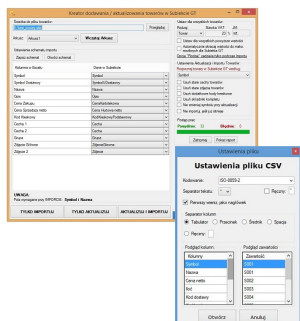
Kreator dodawania / aktualizowania towarów w Subiekcie GT

Ścieżka do pliku towarów:
C:\Users\...

Przeglądaj

Arkusz: Arkusz1 | Wczytaj Arkusz

Ustawienia schematu importu
Zapisz schemat | Otwórz schemat

| Kolumna w Excelu | Dane w Subiekcie |
|---|---|
| Symbol | Symbol |
| Symbol Dostawcy | SymbolUDostawcy |
| Nazwa | Nazwa |
| Opis | Opis |
| Cena Zakupu | CenaKartotekowa |
| Cena Sprzedaży netto | Cena Hurtowa netto |
| Rod Wiodący | RodWiodacyPodstawowy |
| Cecha 1 | Cecha 1 |
| Cecha 2 | Cecha 2 |
| Grupa | Grupa |
| Zdjęcie Główne | ZdjecieGlowne |
| Zdjęcie 2 | Zdjecie |

UWAGA:
Pola wymagane przy IMPORCIE: Symbol i Nazwa

TYLKO IMPORT | TYLKO AKTUALIZUJ | AKTUALIZUJ I IMPORTUJ

Ustawienia wszystkich towarów
Rodzaj | Stawka VAT | JM
Towar | 23 | szt
Ustaw dla wszystkich towarów jednostkę
Automatycznie dodaj zestawy do nazw nie zestawionych na liście
Pobierz "Symbol" zamiast/jako potrzeba towarów

Ustawienia Aktualizacji towarów
Rozpoznaj towary w Subiekcie GT według:
Symbol
Usuń stare ceny towarów
Usuń stare zdjęcia towarów
Usuń dodatkowe kody kreskowe
Usuń stare cechy towarów
Nie zmieniaj symbolu przy aktualizacji
Nie zmieniaj jednostki

Postęp prac
Powodzenia: 22 | Błędów: 0
Zatrzymaj | Pokaż logi

Ustawienia pliku
Ustawienia pliku CSV
Kodowanie: ISO-8859-2
Separator tekstu: " | Ręczny:
Pierwszy wiersz jako nagłówek
Separator kolumn
Tabulator | Przecinek | Średnik | Spacja
Ręczny:
Podgląd kolumn: | Podgląd zawartości:
Kolumny | Zawartość
Symbol | S001
Nazwa | S002
Cena netto | S003
Rod dostawy | S004
Otwórz | Anuluj